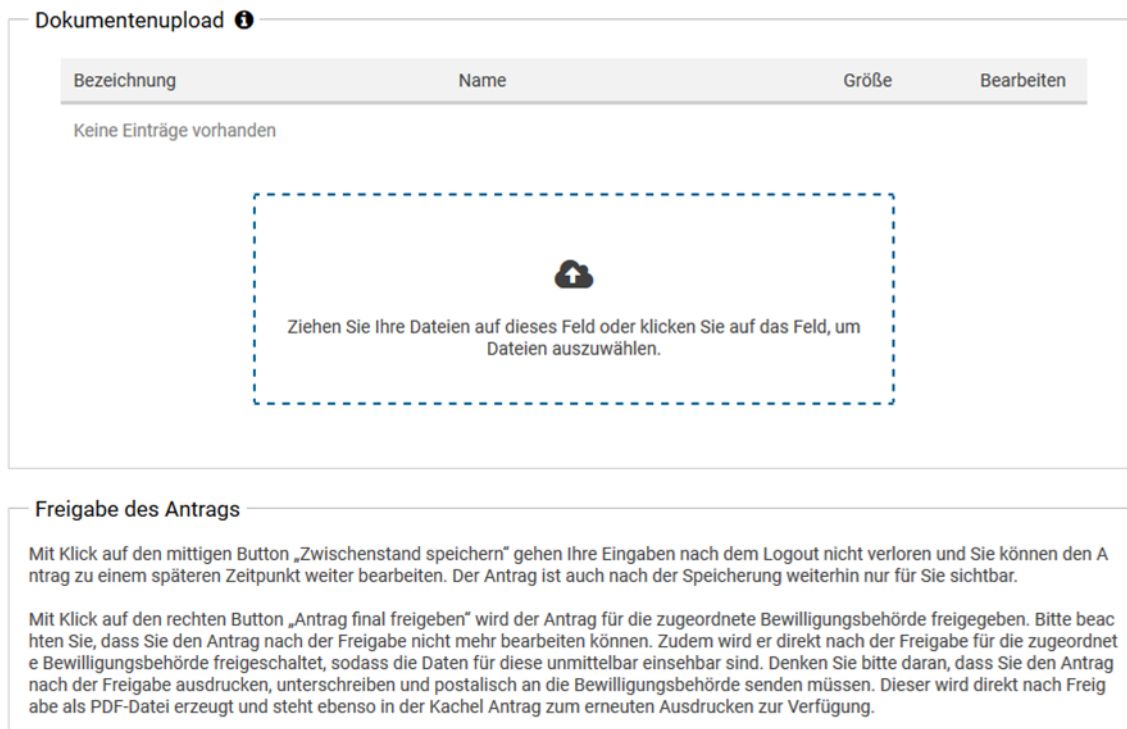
Dokumentenupload

| Bezeichnung | Name | Größe | Bearbeiten |
|---|---|---|---|

Keine Einträge vorhanden

Ziehen Sie Ihre Dateien auf dieses Feld oder klicken Sie auf das Feld, um Dateien auszuwählen.

Freigabe des Antrags

Mit Klick auf den mittigen Button „Zwischenstand speichern" gehen Ihre Eingaben nach dem Logout nicht verloren und Sie können den Antrag zu einem späteren Zeitpunkt weiter bearbeiten. Der Antrag ist auch nach der Speicherung weiterhin nur für Sie sichtbar.

Mit Klick auf den rechten Button „Antrag final freigeben" wird der Antrag für die zugeordnete Bewilligungsbehörde freigegeben. Bitte beachten Sie, dass Sie den Antrag nach der Freigabe nicht mehr bearbeiten können. Zudem wird er direkt nach der Freigabe für die zugeordnete Bewilligungsbehörde freigeschaltet, sodass die Daten für diese unmittelbar einsehbar sind. Denken Sie bitte daran, dass Sie den Antrag nach der Freigabe ausdrucken, unterschreiben und postalisch an die Bewilligungsbehörde senden müssen. Dieser wird direkt nach Freigabe als PDF-Datei erzeugt und steht ebenso in der Kachel Antrag zum erneuten Ausdrucken zur Verfügung.